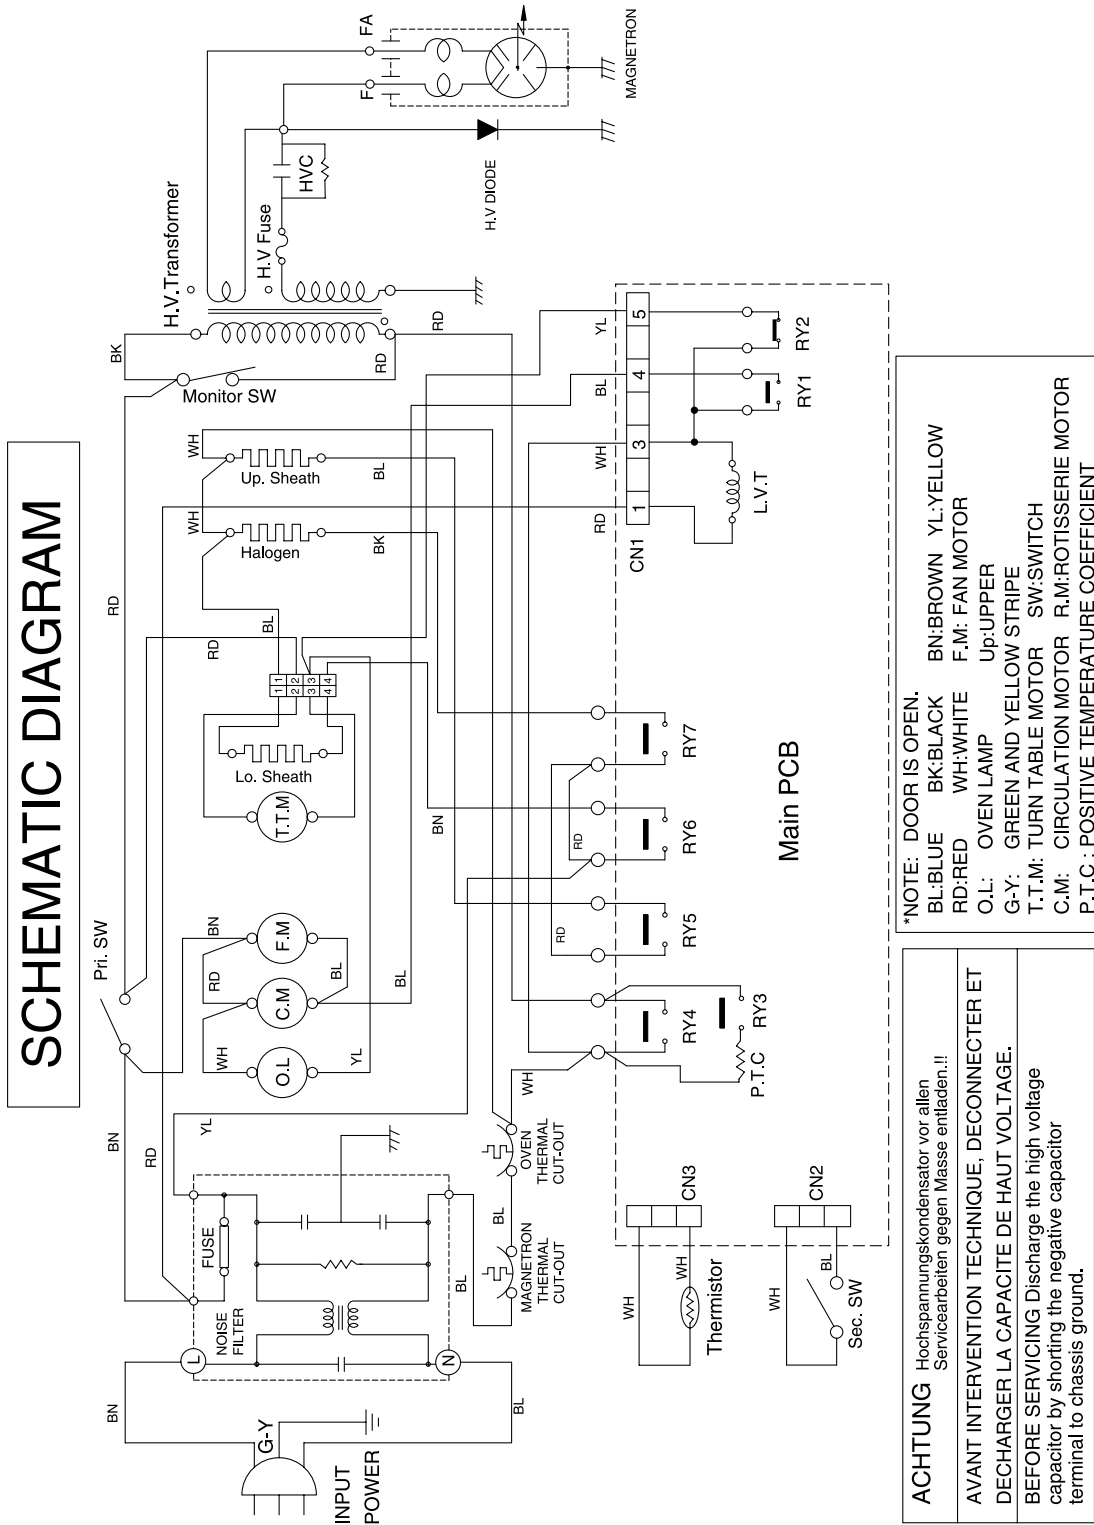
SCHEMATIC DIAGRAM

FA
F
MAGNETRON
H.V DIODE
HVC
H.V Fuse
H.V.Transformer
BK
RD
RD
Monitor SW
WH
Up. Sheath
BL
WH
Halogen
BK
RD
RD
BL
1 1
2 2
3 3
4 4
Lo. Sheath
T.T.M
BN
Pri. SW
BN
F.M
RD
C.M
BL
WH
O.L
YL
BL
BN
RD
YL
WH
FUSE
NOISE FILTER
L
N
BN
BL
G-Y
INPUT POWER
BL
OVEN THERMAL CUT-OUT
BL
MAGNETRON THERMAL CUT-OUT
YL
BL
WH
RD
5
4
3
1
CN1
L.V.T
RY2
RY1
RY7
RD
RY6
RD
RY5
RY4
RY3
P.T.C
Main PCB
CN3
WH
WH
Thermistor
CN2
WH
BL
Sec. SW

ACHTUNG Hochspannungskondensator vor allen Servicearbeiten gegen Masse entladen.!!
AVANT INTERVENTION TECHNIQUE, DECONNECTER ET DECHARGER LA CAPACITE DE HAUT VOLTAGE.
BEFORE SERVICING Discharge the high voltage capacitor by shorting the negative capacitor terminal to chassis ground.

*NOTE: DOOR IS OPEN.
BL:BLUE BK:BLACK BN:BROWN YL:YELLOW
RD:RED WH:WHITE F.M: FAN MOTOR
O.L: OVEN LAMP Up:UPPER
G-Y: GREEN AND YELLOW STRIPE
T.T.M: TURN TABLE MOTOR SW:SWITCH
C.M: CIRCULATION MOTOR R.M:ROTISSERIE MOTOR
P.T.C : POSITIVE TEMPERATURE COEFFICIENT